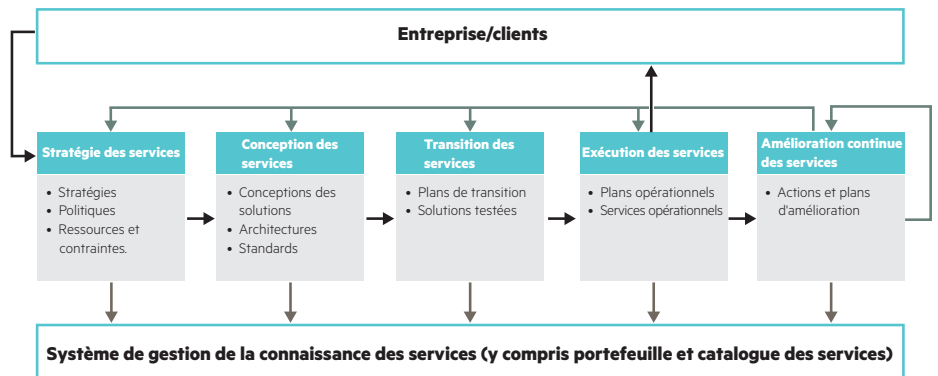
Entreprise/clients

Stratégie des services

- Stratégies
- Politiques
- Ressources et contraintes.

Conception des services

- Conceptions des solutions
- Architectures
- Standards

Transition des services

- Plans de transition
- Solutions testées

Exécution des services

- Plans opérationnels
- Services opérationnels

Amélioration continue des services

- Actions et plans d'amélioration

Système de gestion de la connaissance des services (y compris portefeuille et catalogue des services)